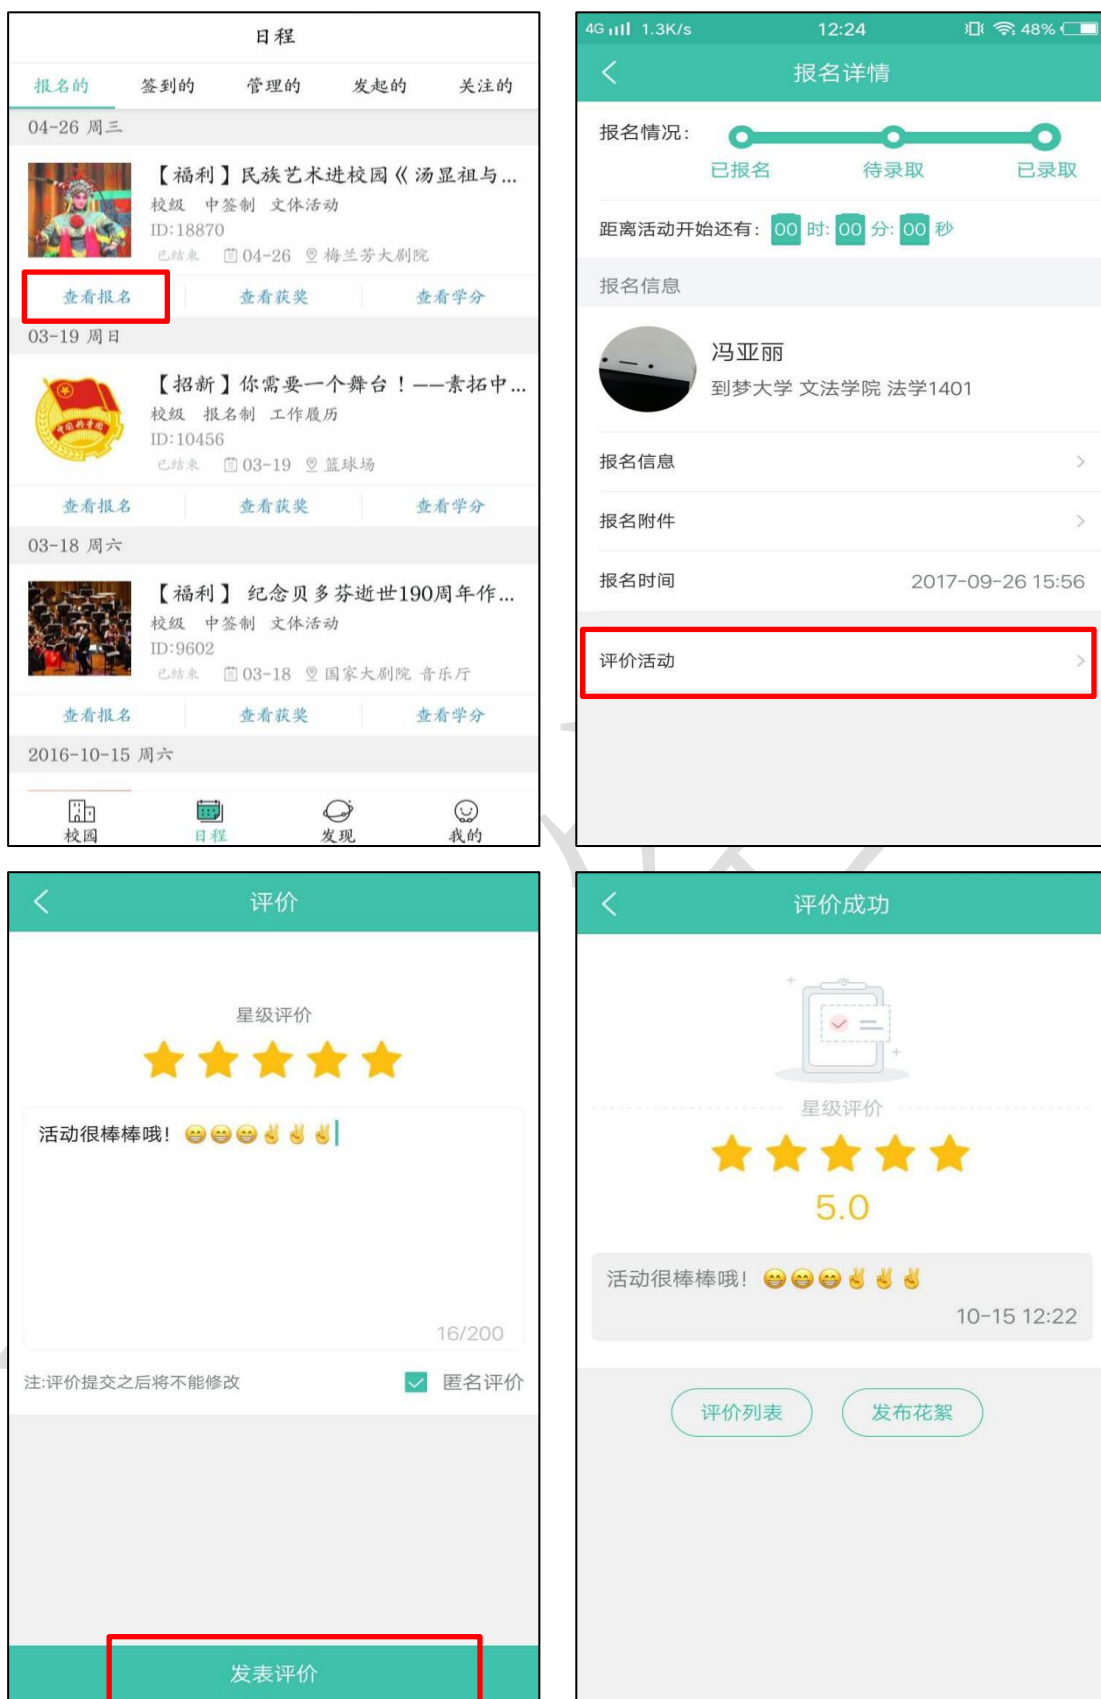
日程

报名的　签到的　管理的　发起的　关注的

04-26 周三

【福利】民族艺术进校园《汤显祖与...
校级　中签制　文体活动
ID:18870
已结束　04-26　梅兰芳大剧院

查看报名　查看获奖　查看学分

03-19 周日

【招新】你需要一个舞台！——素拓中...
校级　报名制　工作履历
ID:10456
已结束　03-19　篮球场

查看报名　查看获奖　查看学分

03-18 周六

【福利】纪念贝多芬逝世190周年作...
校级　中签制　文体活动
ID:9602
已结束　03-18　国家大剧院 音乐厅

查看报名　查看获奖　查看学分

2016-10-15 周六

校园　日程　发现　我的

4G 1.3K/s　12:24　48%

报名详情

报名情况：
已报名　待录取　已录取

距离活动开始还有：00 时: 00 分: 00 秒

报名信息

冯亚丽
到梦大学 文法学院 法学1401

报名信息

报名附件

报名时间　2017-09-26 15:56

评价活动

评价

星级评价

活动很棒棒哦！😁😁😁✌✌✌

16/200

注:评价提交之后将不能修改　匿名评价

发表评价

评价成功

星级评价

5.0

活动很棒棒哦！😁😁😁✌✌✌
10-15 12:22

评价列表　发布花絮